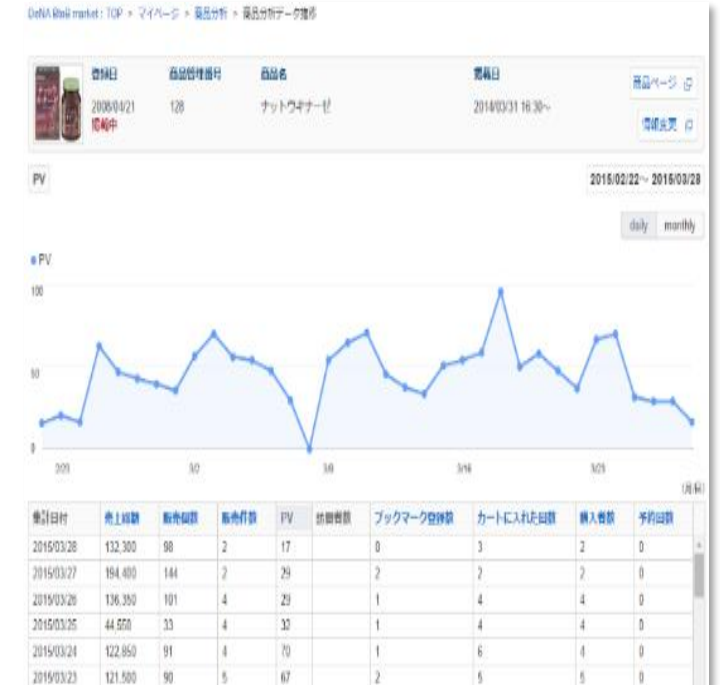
DeNA Bitail market : TOP > マイページ > 商品分析 > 商品分析データ推移

| 登録日 | 商品管理番号 | 商品名 | 販売日 |
|---|---|---|---|
| 2008/04/21 出品中 | 128 | ナットウキナーゼ | 2014/03/31 16:30~ |

商品ページ
登録変更

PV

2015/02/22~ 2015/03/28

daily monthly

PV

100

50

0

2/23 3/2 3/9 3/16 3/23

(日付)

| 集計日付 | 売上総額 | 販売個数 | 販売件数 | PV | 訪問者数 | ブックマーク登録数 | カートに入れた回数 | 購入者数 | 予約回数 |
|---|---|---|---|---|---|---|---|---|---|
| 2015/03/28 | 132,300 | 98 | 2 | 17 | | 0 | 3 | 2 | 0 |
| 2015/03/27 | 194,400 | 144 | 2 | 29 | | 2 | 2 | 2 | 0 |
| 2015/03/26 | 136,350 | 101 | 4 | 29 | | 1 | 4 | 4 | 0 |
| 2015/03/25 | 44,550 | 33 | 4 | 32 | | 1 | 4 | 4 | 0 |
| 2015/03/24 | 122,850 | 91 | 4 | 70 | | 1 | 6 | 4 | 0 |
| 2015/03/23 | 121,500 | 90 | 5 | 67 | | 2 | 5 | 5 | 0 |